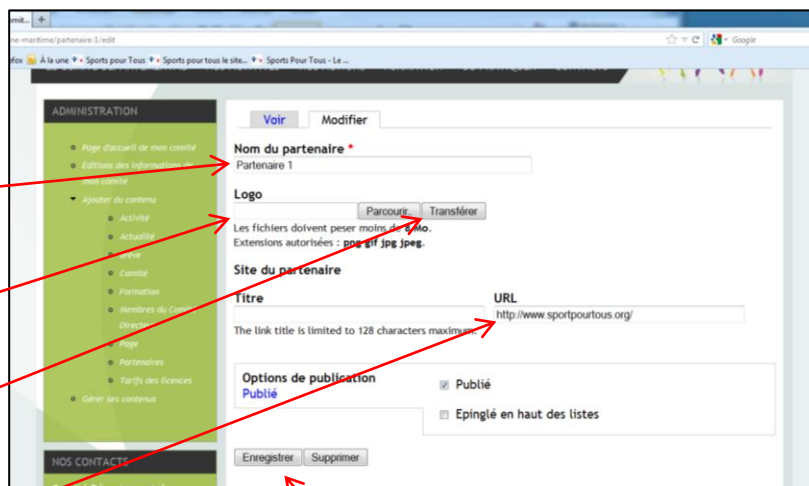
mit... +

ne-maritime/partenaire-1/edit

Google

efox À la une Sports pour Tous Sports pour tous le site... Sports Pour Tous - Le ...

ADMINISTRATION

Page d'accueil de mon comité

Editions des informations de mon comité

Ajouter du contenu

Activité

Actualité

Brève

Comité

Formation

Membres du Comité Directeur

Page

Partenaires

Tarifs des licences

Gérer ses contenus

NOS CONTACTS

Voir | Modifier

Nom du partenaire *

Partenaire 1

Logo

Parcourir... | Transférer

Les fichiers doivent peser moins de 8 Mo.
Extensions autorisées : png gif jpg jpeg.

Site du partenaire

Titre

URL

http://www.sportpourtous.org/

The link title is limited to 128 characters maximum.

Options de publication
Publié

Publié

Epinglé en haut des listes

Enregistrer | Supprimer